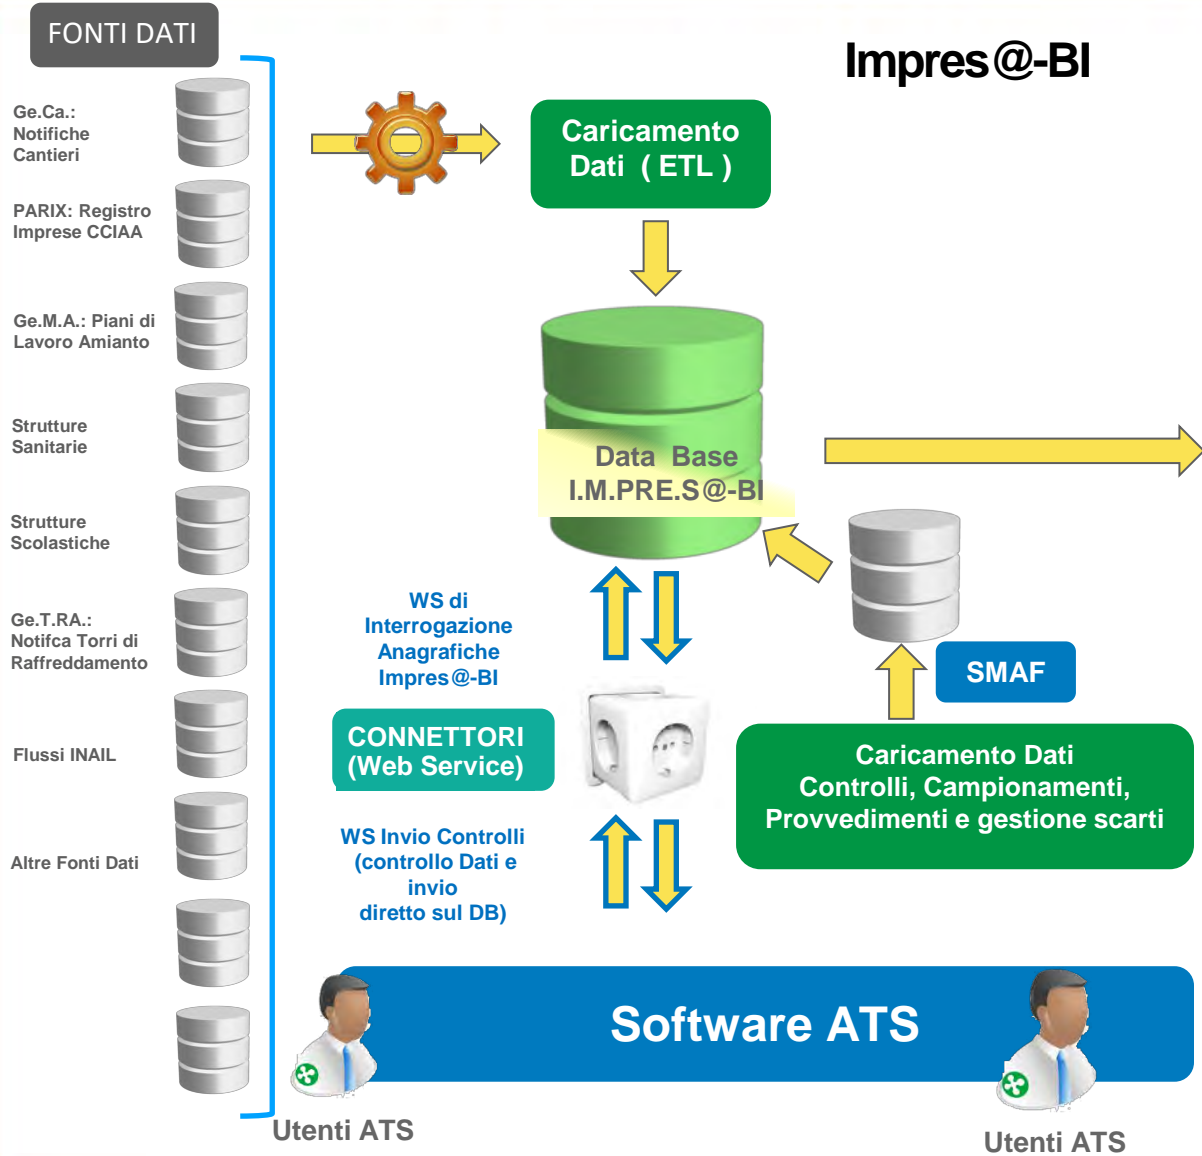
FONTI DATI

Impres@-BI

Ge.Ca.: Notifiche Cantieri

PARIX: Registro Imprese CCIAA

Ge.M.A.: Piani di Lavoro Amianto

Strutture Sanitarie

Strutture Scolastiche

Ge.T.RA.: Notifca Torri di Raffreddamento

Flussi INAIL

Altre Fonti Dati

Caricamento Dati ( ETL )

Data Base I.M.PRE.S@-BI

WS di Interrogazione Anagrafiche Impres@-BI

CONNETTORI (Web Service)

WS Invio Controlli (controllo Dati e invio diretto sul DB)

SMAF

Caricamento Dati Controlli, Campionamenti, Provvedimenti e gestione scarti

Software ATS

Utenti ATS

Utenti ATS